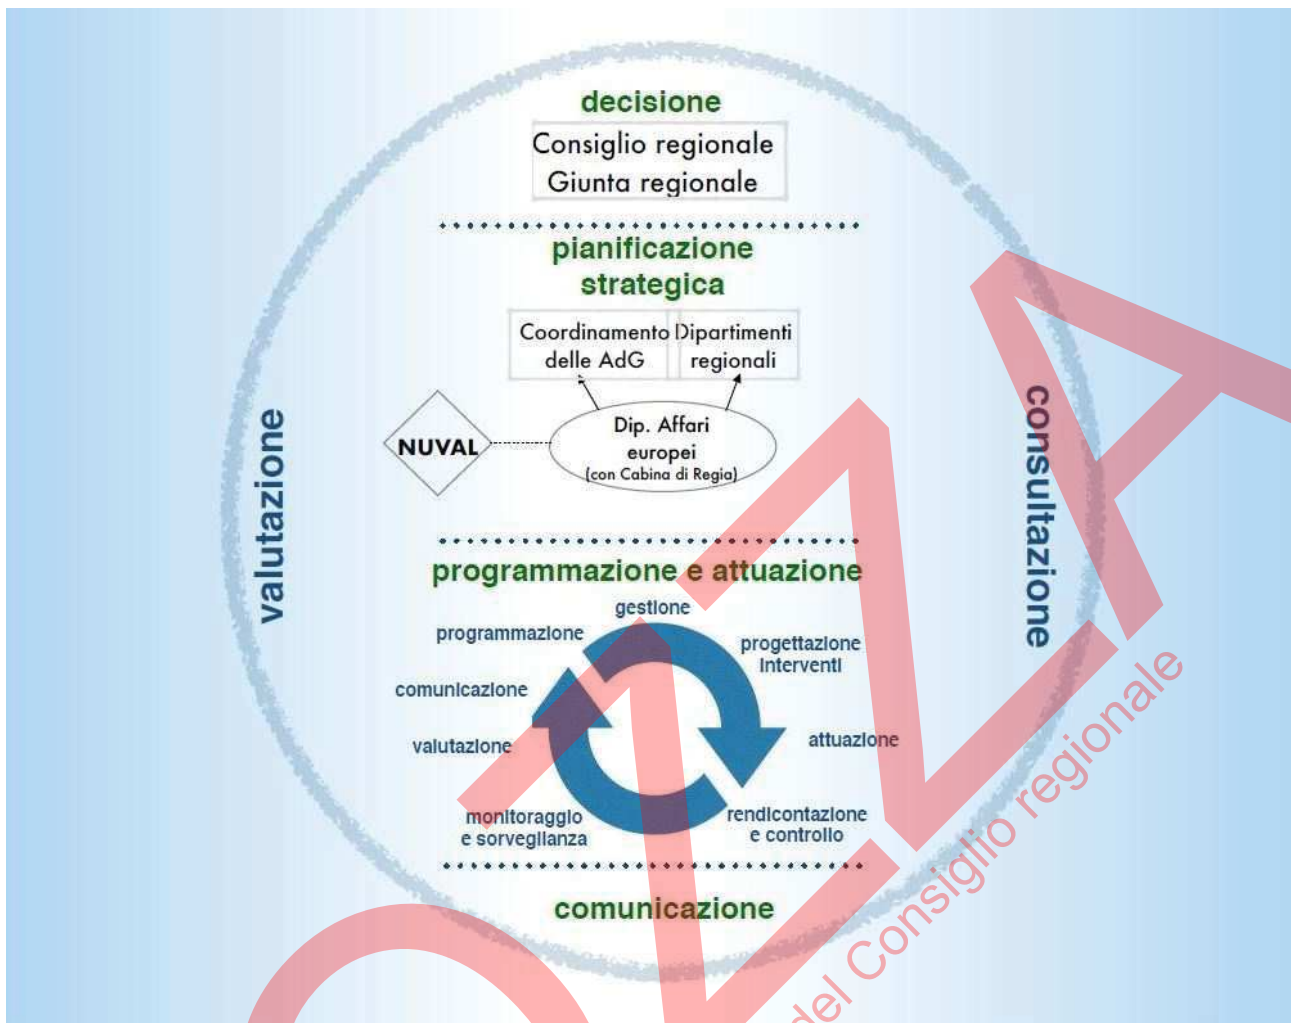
decisione

Consiglio regionale
Giunta regionale

pianificazione strategica

Coordinamento delle AdG

Dipartimenti regionali

NUVAL

Dip. Affari europei (con Cabina di Regia)

valutazione

consultazione

programmazione e attuazione

gestione

programmazione

progettazione interventi

comunicazione

attuazione

valutazione

monitoraggio e sorveglianza

rendicontazione e controllo

comunicazione

del Consiglio regionale